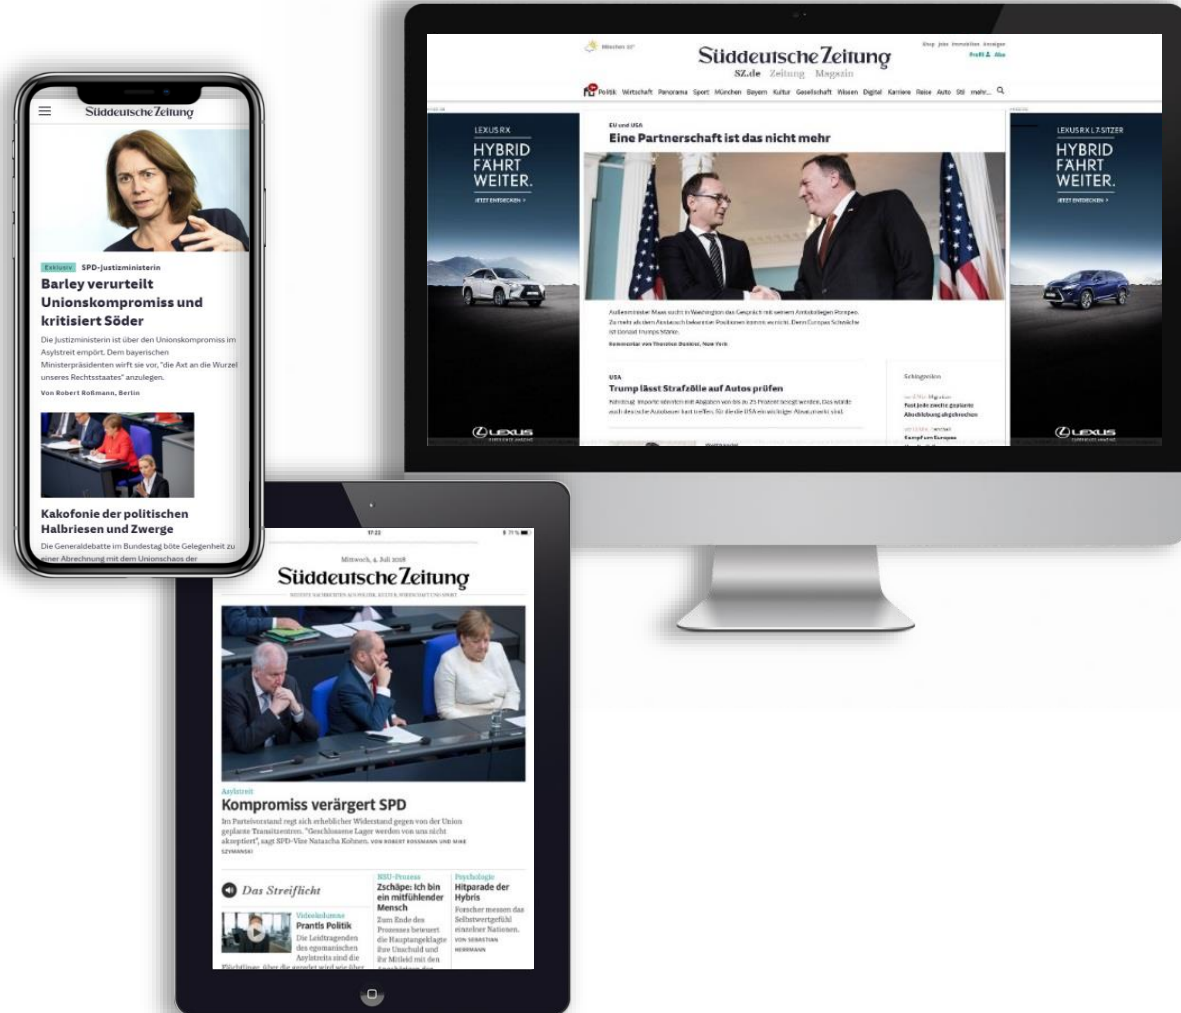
Süddeutsche Zeitung

Exklusiv SPD-Justizministerin

Barley verurteilt Unionskompromiss und kritisiert Söder

Die Justizministerin ist über den Unionskompromiss im Asylstreit empört. Dem bayerischen Ministerpräsidenten wirft sie vor, "die Axt an die Wurzel unseres Rechtsstaates" anzulegen.

Von Robert Roßmann, Berlin

Kakofonie der politischen Halbriesen und Zwerge

Die Generaldebatte im Bundestag böte Gelegenheit zu einer Abrechnung mit dem Unionschaos der

München 22°

Süddeutsche Zeitung

SZ.de Zeitung Magazin

Shop Jobs Immobilien Anzeigen

Profil Abo

Politik Wirtschaft Panorama Sport München Bayern Kultur Gesellschaft Wissen Digital Karriere Reise Auto Stil mehr...

LEXUS RX

HYBRID FÄHRT WEITER.

JETZT ENTDECKEN

EU und USA

Eine Partnerschaft ist das nicht mehr

Außenminister Maas sucht in Washington das Gespräch mit seinem Amtskollegen Pompeo. Zu mehr als dem Austausch bekannter Positionen kommt es nicht. Denn Europas Schicksale ist Donald Trumps Mantra.

Kommentar von Thorsten Denkler, New York

USA

Trump lässt Strafzölle auf Autos prüfen

Schlagzeilen

Fast jede zweite geplante Abschiebung abgebrochen

Kampf um Europas

LEXUS

LEXUS RX L 7-SITZER

HYBRID FÄHRT WEITER.

JETZT ENTDECKEN

LEXUS

17:22

Mittwoch, 4. Juli 2018

Süddeutsche Zeitung

NEUESTE NACHRICHTEN AUS POLITIK, KULTUR, WIRTSCHAFT UND SPORT

Asylstreit

Kompromiss verärgert SPD

Im Parteivorstand regt sich erheblicher Widerstand gegen von der Union geplante Transitzentren. "Geschlossene Lager werden von uns nicht akzeptiert", sagt SPD-Vize Natascha Kohnen. VON ROBERT ROSSMANN UND MIKE SZYMANSKI

Das Streiflicht

Videokolumne

Prantls Politik

Die Leidtragenden des egomanischen Asylstreits sind die Flüchtlinge, über die geredet wird wie über

NSU-Prozess

Zschäpe: Ich bin ein mitfühlender Mensch

Zum Ende des Prozesses beteuert die Hauptangeklagte ihre Unschuld und ihr Mitleid mit den

Psychologie

Hitparade der Hybris

Forscher messen das Selbstwertgefühl einzelner Nationen. VON SEBASTIAN HERRMANN